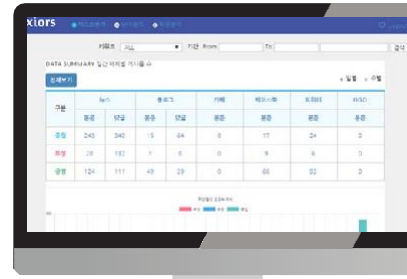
xiors

키워드 ALL 기간 From To 검색

DATA SUMMARY 일간 채널별 게시물 수

전체보기

일별 주별

| 구분 | 뉴스 | | 블로그 | | 카페 | 커뮤니티 | 트위터 | 유튜브 |
|---|---|---|---|---|---|---|---|---|
| | 원문 | 댓글 | 원문 | 댓글 | 원문 | 원문 | 원문 | 원문 |
| 중립 | 245 | 340 | 15 | 44 | 0 | 17 | 24 | 0 |
| 부정 | 26 | 132 | 1 | 0 | 0 | 9 | 8 | 0 |
| 긍정 | 124 | 111 | 49 | 29 | 0 | 66 | 32 | 0 |